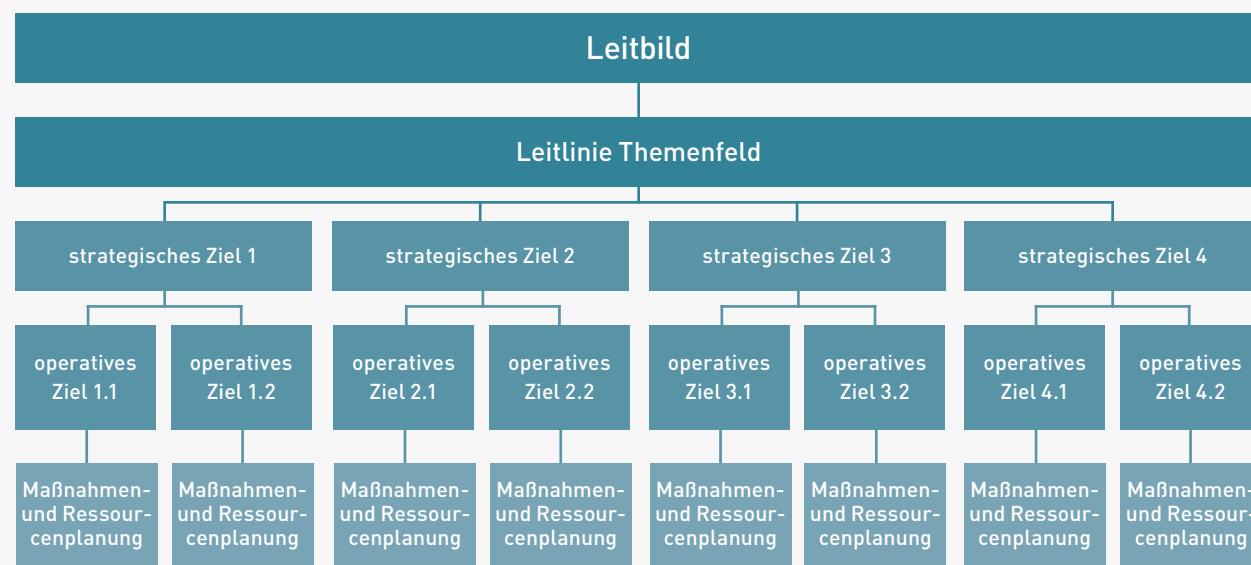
Leitbild

Leitlinie Themenfeld

strategisches Ziel 1

strategisches Ziel 2

strategisches Ziel 3

strategisches Ziel 4

operatives Ziel 1.1

operatives Ziel 1.2

operatives Ziel 2.1

operatives Ziel 2.2

operatives Ziel 3.1

operatives Ziel 3.2

operatives Ziel 4.1

operatives Ziel 4.2

Maßnahmen- und Ressourcenplanung

Maßnahmen- und Ressourcenplanung

Maßnahmen- und Ressourcenplanung

Maßnahmen- und Ressourcenplanung

Maßnahmen- und Ressourcenplanung

Maßnahmen- und Ressourcenplanung

Maßnahmen- und Ressourcenplanung

Maßnahmen- und Ressourcenplanung